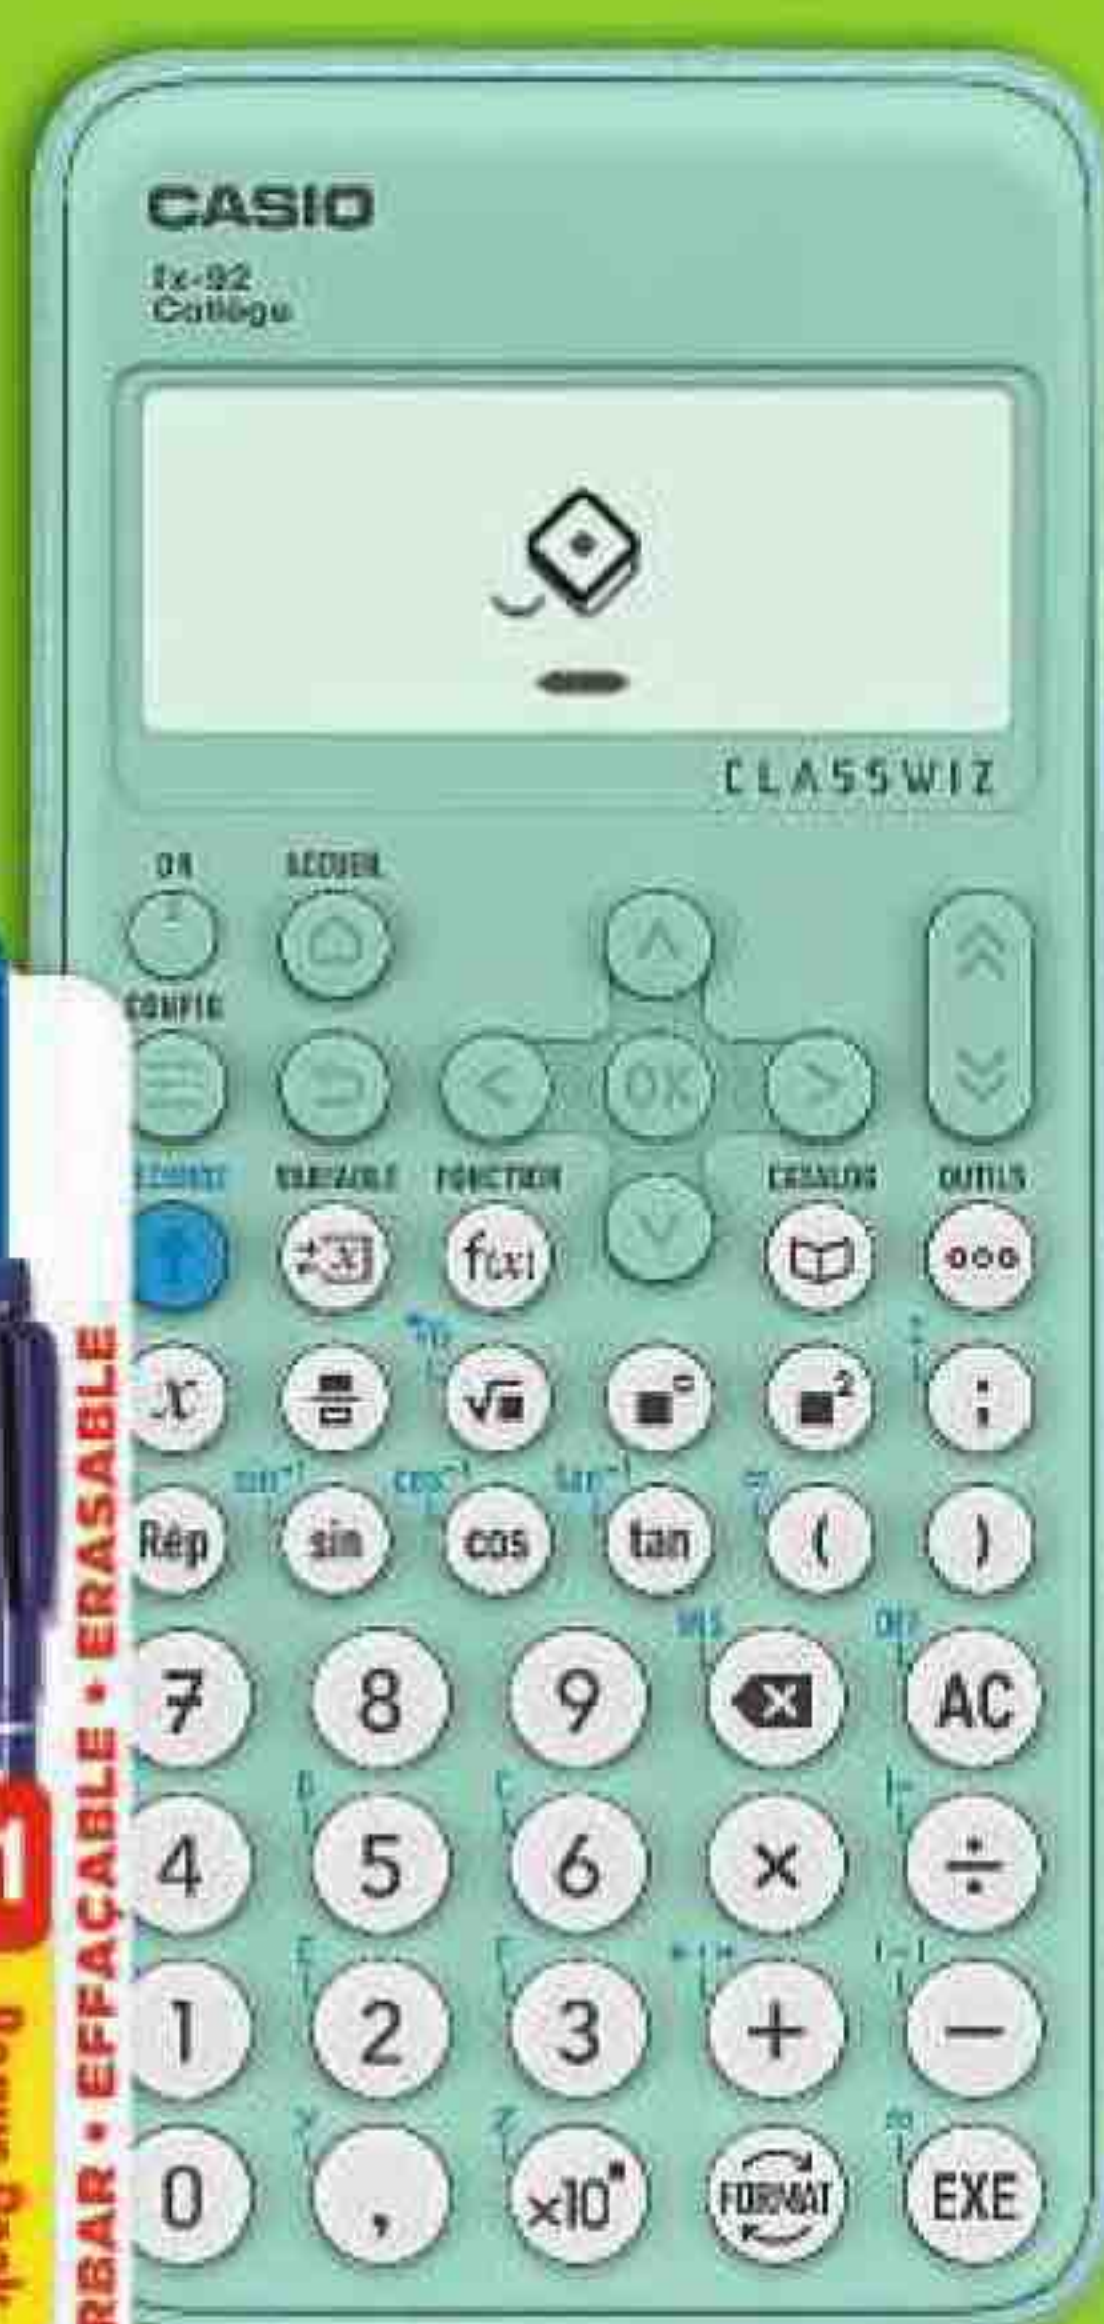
CASIO
fx-92
Collège

CLASSWIZ

ON
ACCUEIL
CONFIG
OK
VARIABLE
FONCTION
CATALOG
OUTILS
f(x)
$x$
Rép
sin
cos
tan
(
)
$\sin^{-1}$
$\cos^{-1}$
$\tan^{-1}$
7
8
9
AC
4
5
6
×
÷
1
2
3
+
−
0
,
×10ⁿ
FORMAT
EXE

RBAR • EFFAÇABLE • ERASABLE